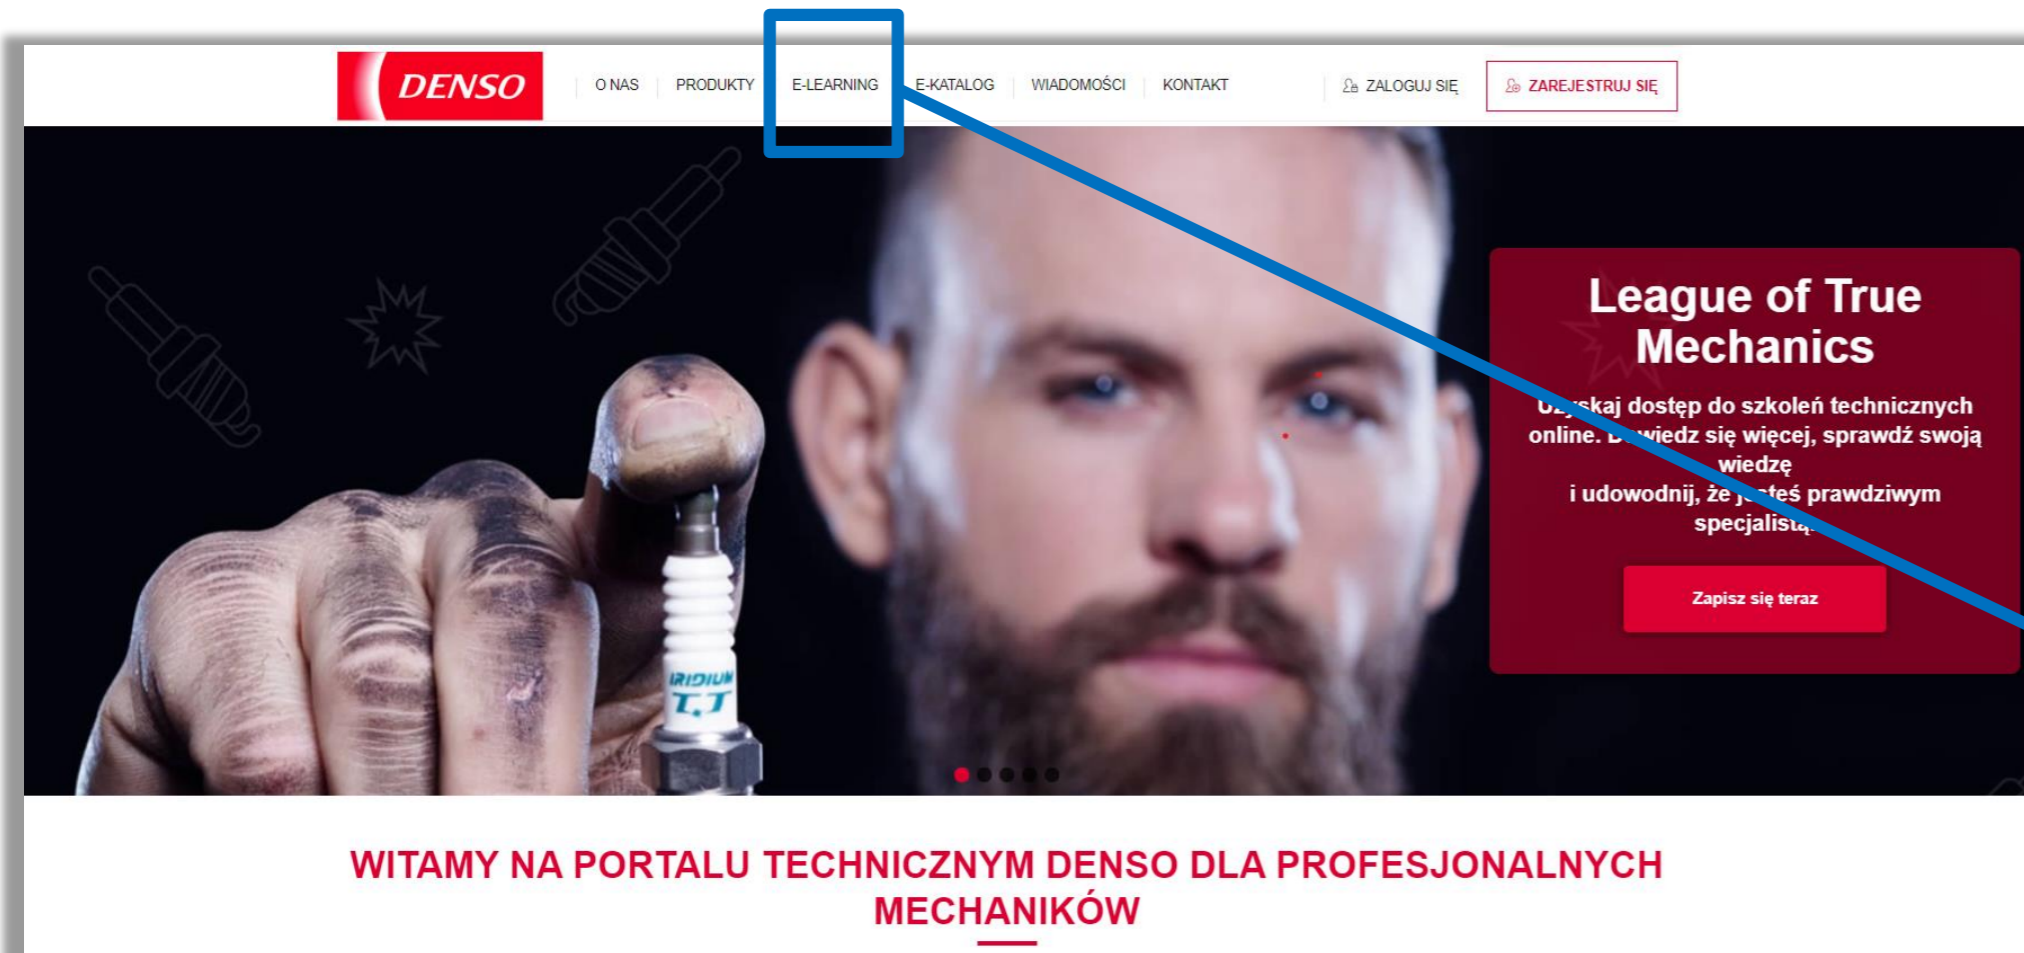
DENSO

O NAS | PRODUKTY | E-LEARNING | E-KATALOG | WIADOMOŚCI | KONTAKT

ZALOGUJ SIĘ

ZAREJESTRUJ SIĘ

League of True Mechanics

U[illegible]skaj dostęp do szkoleń technicznych online. D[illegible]wiedz się więcej, sprawdź swoją wiedzę
i udowodnij, że j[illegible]teś prawdziwym specjalistą

Zapisz się teraz

IRIDIUM T.T

WITAMY NA PORTALU TECHNICZNYM DENSO DLA PROFESJONALNYCH MECHANIKÓW